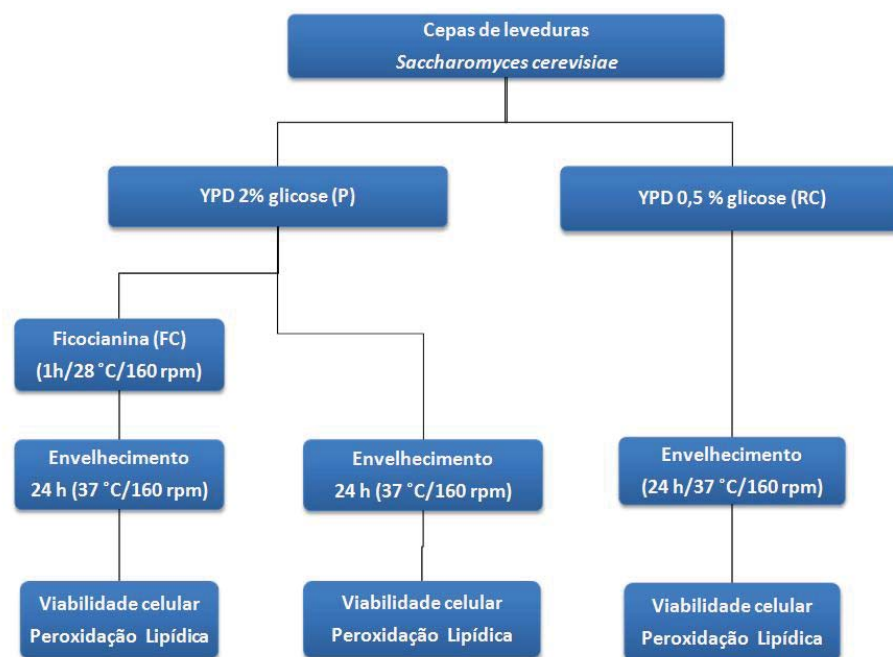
Cepas de leveduras
*Saccharomyces cerevisiae*

YPD 2% glicose (P)

YPD 0,5 % glicose (RC)

Ficocianina (FC)
(1h/28 °C/160 rpm)

Envelhecimento
24 h (37 °C/160 rpm)

Envelhecimento
24 h (37 °C/160 rpm)

Envelhecimento
(24 h/37 °C/160 rpm)

Viabilidade celular
Peroxidação Lipídica

Viabilidade celular
Peroxidação Lipídica

Viabilidade celular
Peroxidação Lipídica